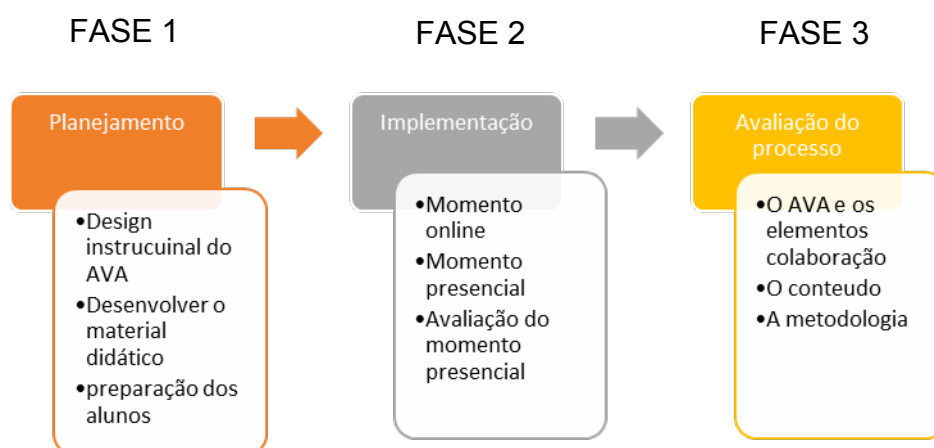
FASE 1

Planejamento

•Design instrucuinal do AVA
•Desenvolver o material didático
•preparação dos alunos

FASE 2

Implementação

•Momento online
•Momento presencial
•Avaliação do momento presencial

FASE 3

Avaliação do processo

•O AVA e os elementos colaboração
•O conteudo
•A metodologia